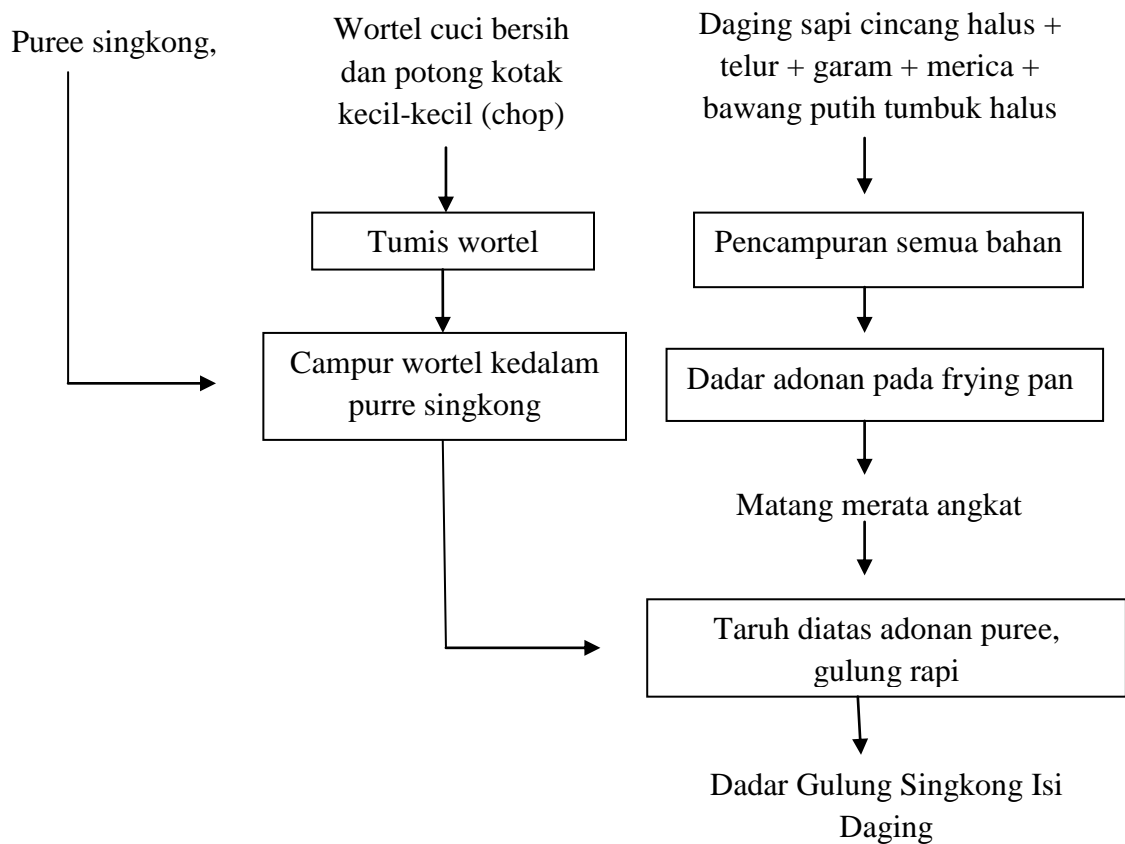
Puree singkong,

Wortel cuci bersih dan potong kotak kecil-kecil (chop)

Daging sapi cincang halus + telur + garam + merica + bawang putih tumbuk halus

Tumis wortel

Pencampuran semua bahan

Campur wortel kedalam purre singkong

Dadar adonan pada frying pan

Matang merata angkat

Taruh diatas adonan puree, gulung rapi

Dadar Gulung Singkong Isi Daging